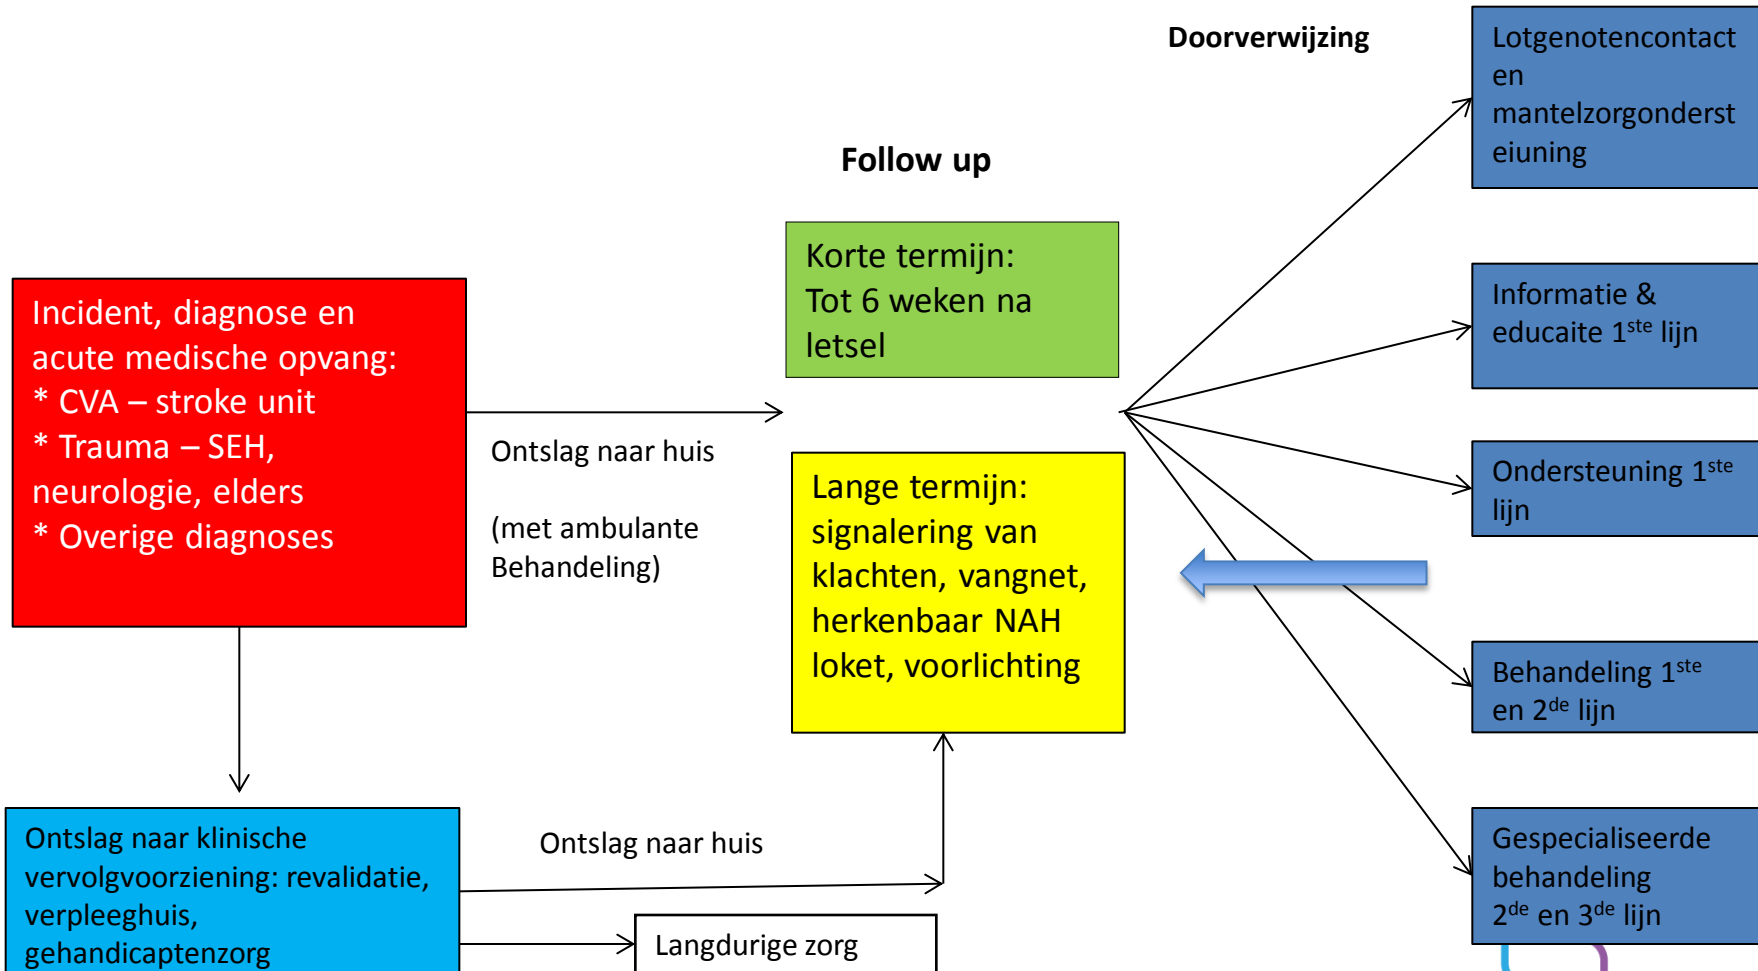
Doorverwijzing

Lotgenotencontact en mantelzorgondersteiuning

Follow up

Korte termijn: Tot 6 weken na letsel

Incident, diagnose en acute medische opvang:
* CVA – stroke unit
* Trauma – SEH, neurologie, elders
* Overige diagnoses

Informatie & educaite 1$^{ste}$ lijn

Ontslag naar huis

(met ambulante Behandeling)

Lange termijn: signalering van klachten, vangnet, herkenbaar NAH loket, voorlichting

Ondersteuning 1$^{ste}$ lijn

Behandeling 1$^{ste}$ en 2$^{de}$ lijn

Ontslag naar klinische vervolgvoorziening: revalidatie, verpleeghuis, gehandicaptenzorg

Ontslag naar huis

Langdurige zorg

Gespecialiseerde behandeling 2$^{de}$ en 3$^{de}$ lijn